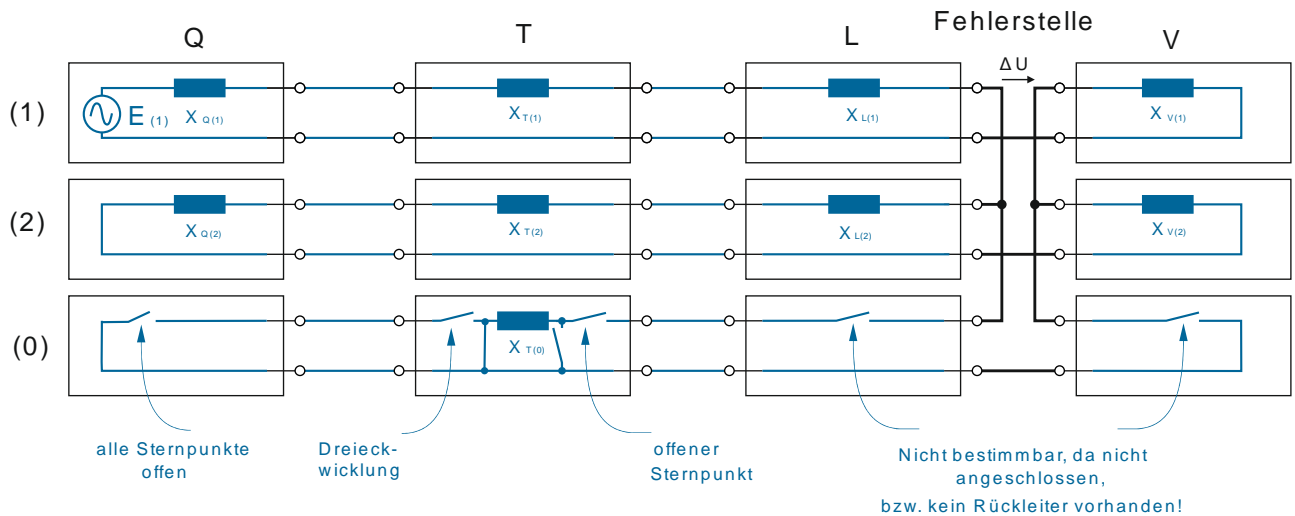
Fehlerstelle

Q

T

L

V

$\Delta U$

(1)

(2)

(0)

E (1)

X Q(1)

X T(1)

X L(1)

X V(1)

X Q(2)

X T(2)

X L(2)

X V(2)

X T(0)

alle Sternpunkte offen

Dreieck-wicklung

offener Sternpunkt

Nicht bestimmbar, da nicht angeschlossen, bzw. kein Rückleiter vorhanden!